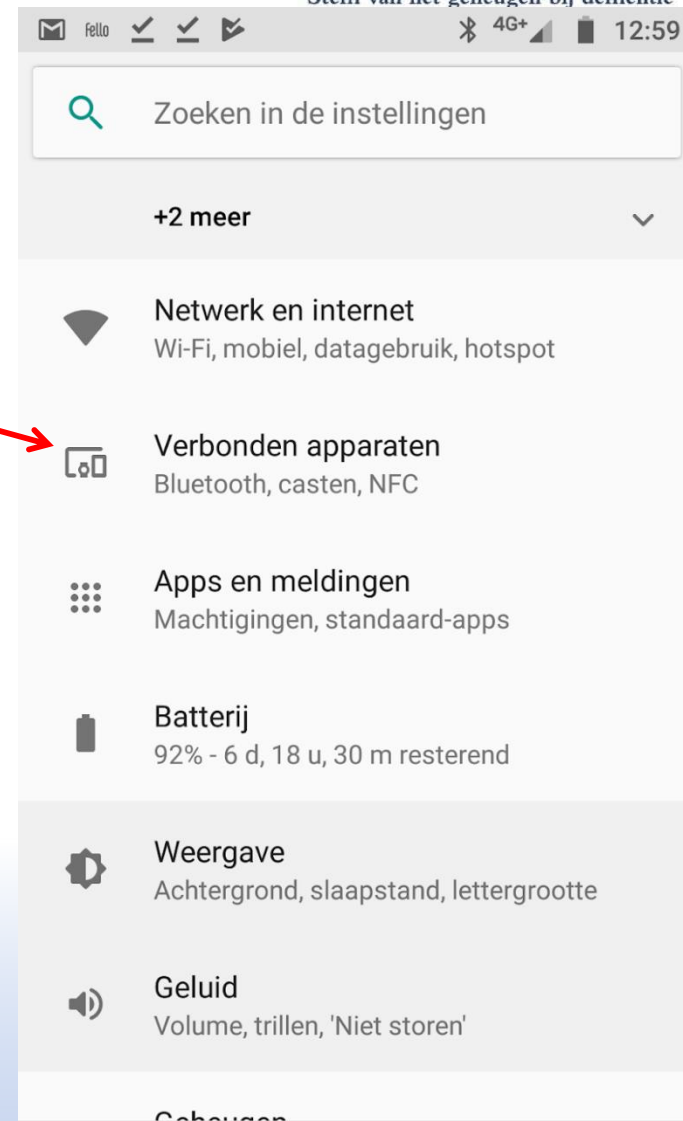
Stem van het geheugen bij dementie

fello 4G+ 12:59

Zoeken in de instellingen

+2 meer

Netwerk en internet
Wi-Fi, mobiel, datagebruik, hotspot

Verbonden apparaten
Bluetooth, casten, NFC

Apps en meldingen
Machtigingen, standaard-apps

Batterij
92% - 6 d, 18 u, 30 m resterend

Weergave
Achtergrond, slaapstand, lettergrootte

Geluid
Volume, trillen, 'Niet storen'

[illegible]